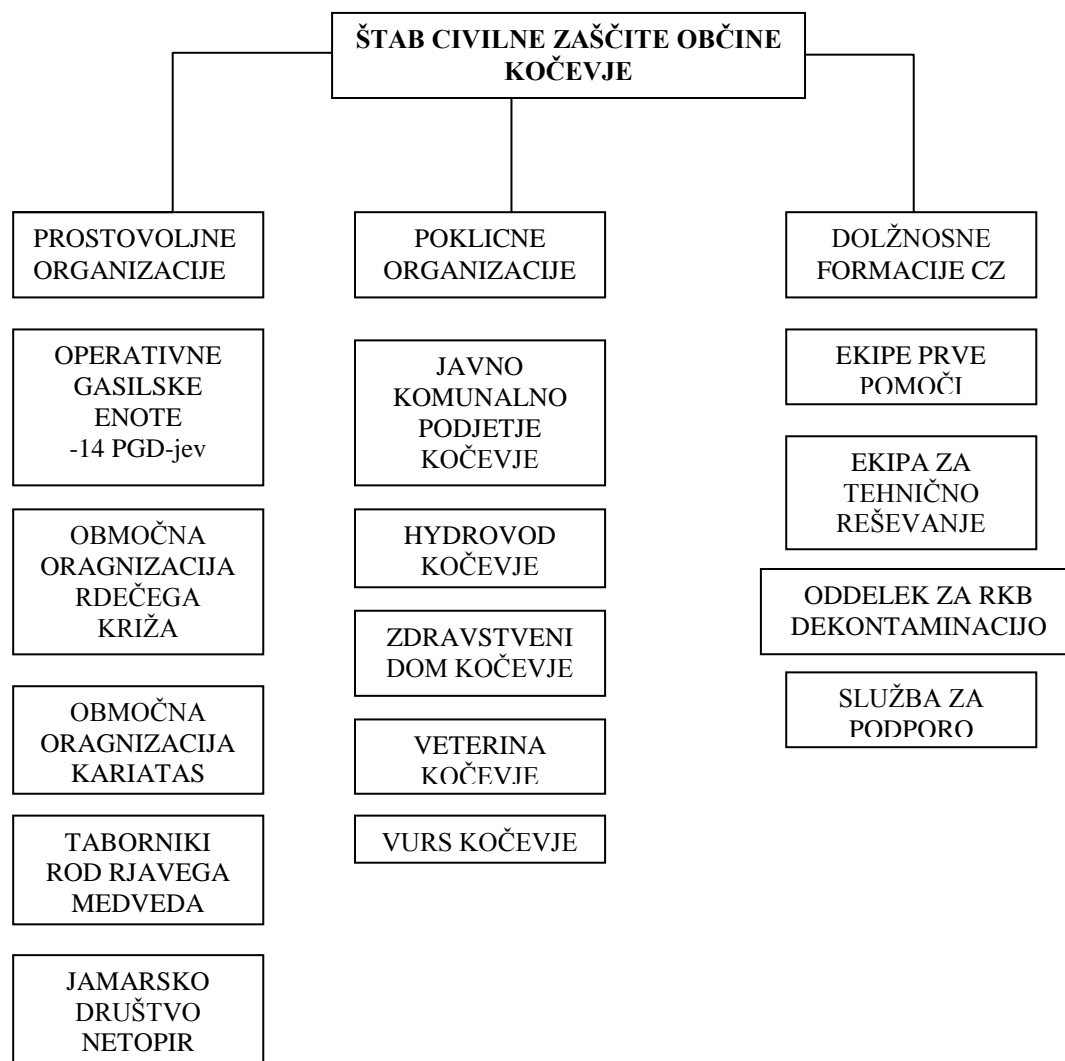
ŠTAB CIVILNE ZAŠČITE OBČINE KOČEVJE

PROSTOVOLJNE ORGANIZACIJE

OPERATIVNE GASILSKE ENOTE -14 PGD-jev

OBMOČNA ORAGNIZACIJA RDEČEGA KRIŽA

OBMOČNA ORAGNIZACIJA KARIATAS

TABORNIKI ROD RJAVEGA MEDVEDA

JAMARSKO DRUŠTVO NETOPIR

POKLICNE ORGANIZACIJE

JAVNO KOMUNALNO PODJETJE KOČEVJE

HYDROVOD KOČEVJE

ZDRAVSTVENI DOM KOČEVJE

VETERINA KOČEVJE

VURS KOČEVJE

DOLŽNOSNE FORMACIJE CZ

EKIPE PRVE POMOČI

EKIPA ZA TEHNIČNO REŠEVANJE

ODDELEK ZA RKB DEKONTAMINACIJO

SLUŽBA ZA PODPORO